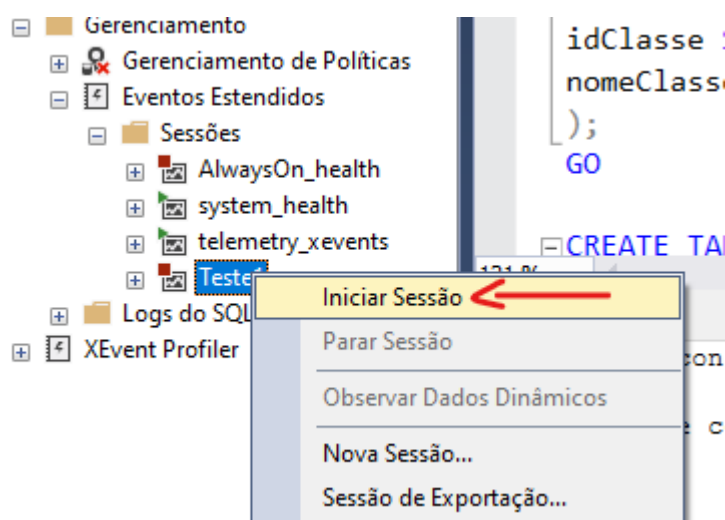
Gerenciamento
Gerenciamento de Políticas
Eventos Estendidos
Sessões
AlwaysOn_health
system_health
telemetry_xevents
Teste
Logs do SQL
XEvent Profiler

idClasse
nomeClasse
);
GO

CREATE TA
121 %
con
c

Iniciar Sessão
Parar Sessão
Observar Dados Dinâmicos
Nova Sessão...
Sessão de Exportação...